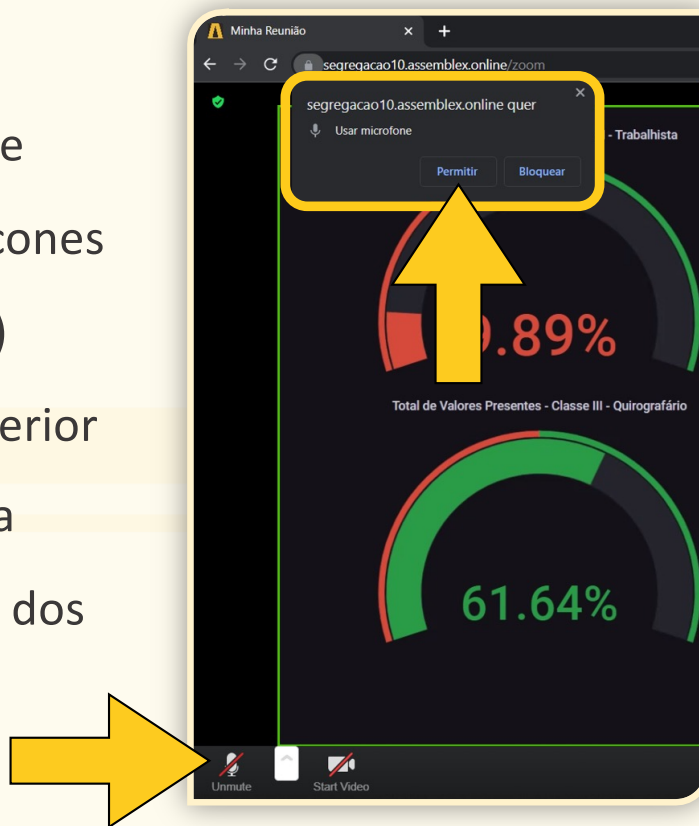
e

cones

erior

a

dos

Minha Reunião

segregacao10.assemblex.online/zoom

segregacao10.assemblex.online quer

Usar microfone

Permitir

Bloquear

- Trabalhista

.89%

Total de Valores Presentes - Classe III - Quirografário

61.64%

Unmute

Start Video